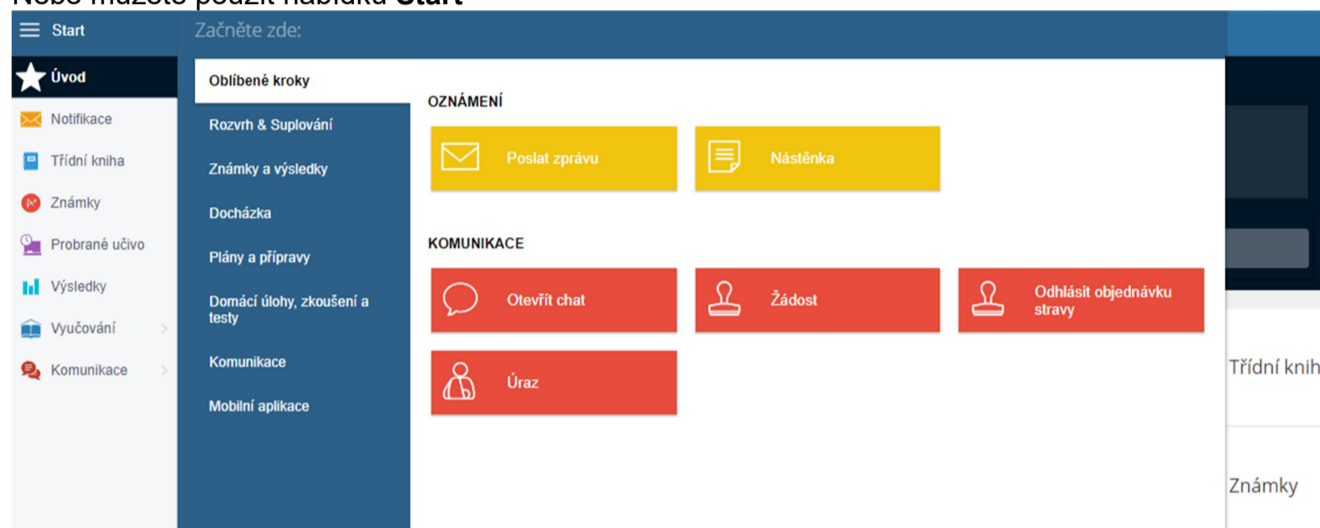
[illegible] **Start**

Start

Úvod

Notifikace

Třídní kniha

Známky

Probrané učivo

Výsledky

Vyučování

Komunikace

Začněte zde:

Oblíbené kroky

Rozvrh & Suplování

Známky a výsledky

Docházka

Plány a přípravy

Domácí úlohy, zkoušení a testy

Komunikace

Mobilní aplikace

OZNÁMENÍ

Poslat zprávu

Nástěnka

KOMUNIKACE

Otevřít chat

Žádost

Odhlásit objednávku stravy

Úraz

Třídní knih

Známky